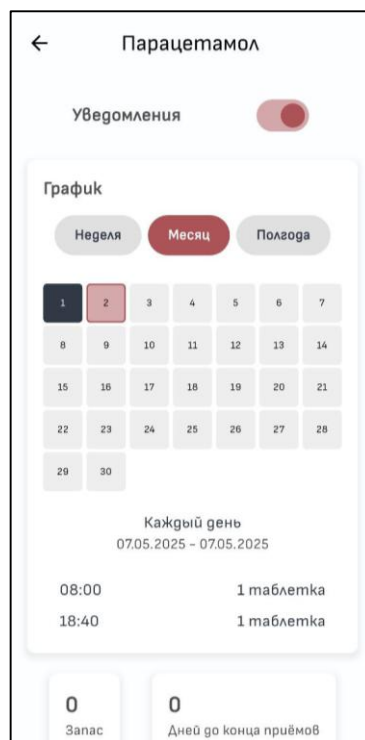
← Парацетамол

Уведомления

График

Неделя Месяц Полгода

| 1 | 2 | 3 | 4 | 5 | 6 | 7 |
|---|---|---|---|---|---|---|
| 8 | 9 | 10 | 11 | 12 | 13 | 14 |
| 15 | 16 | 17 | 18 | 19 | 20 | 21 |
| 22 | 23 | 24 | 25 | 26 | 27 | 28 |
| 29 | 30 | | | | | |

Каждый день
07.05.2025 - 07.05.2025

08:00 1 таблетка
18:40 1 таблетка

0
Запас

0
Дней до конца приёмов